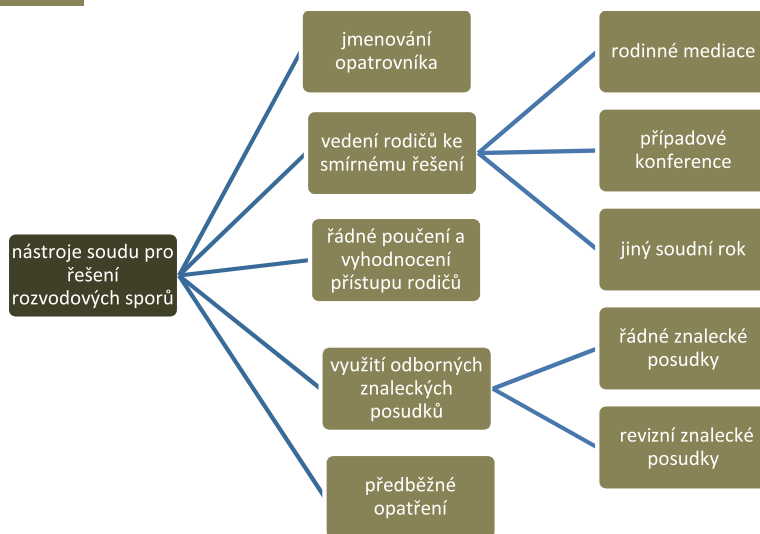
nástroje soudu pro řešení rozvodových sporů

jmenování opatrovníka

vedení rodičů ke smírnému řešení

řádné poučení a vyhodnocení přístupu rodičů

využití odborných znaleckých posudků

předběžné opatření

rodinné mediace

případové konference

jiný soudní rok

řádné znalecké posudky

revizní znalecké posudky